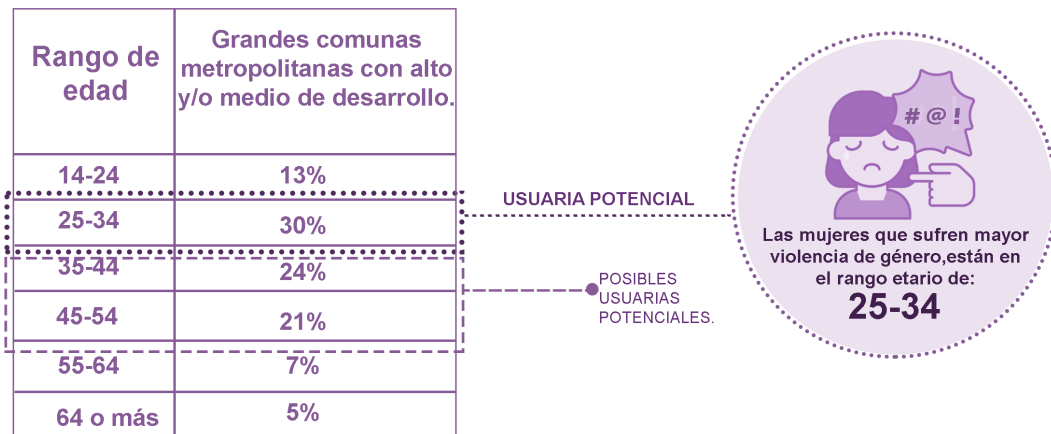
| Rango de edad | Grandes comunas metropolitanas con alto y/o medio de desarrollo. |
|---|---|
| 14-24 | 13% |
| 25-34 | 30% |
| 35-44 | 24% |
| 45-54 | 21% |
| 55-64 | 7% |
| 64 o más | 5% |

USUARIA POTENCIAL

POSIBLES USUARIAS POTENCIALES.

# @ !

Las mujeres que sufren mayor violencia de género,están en el rango etario de:
25-34